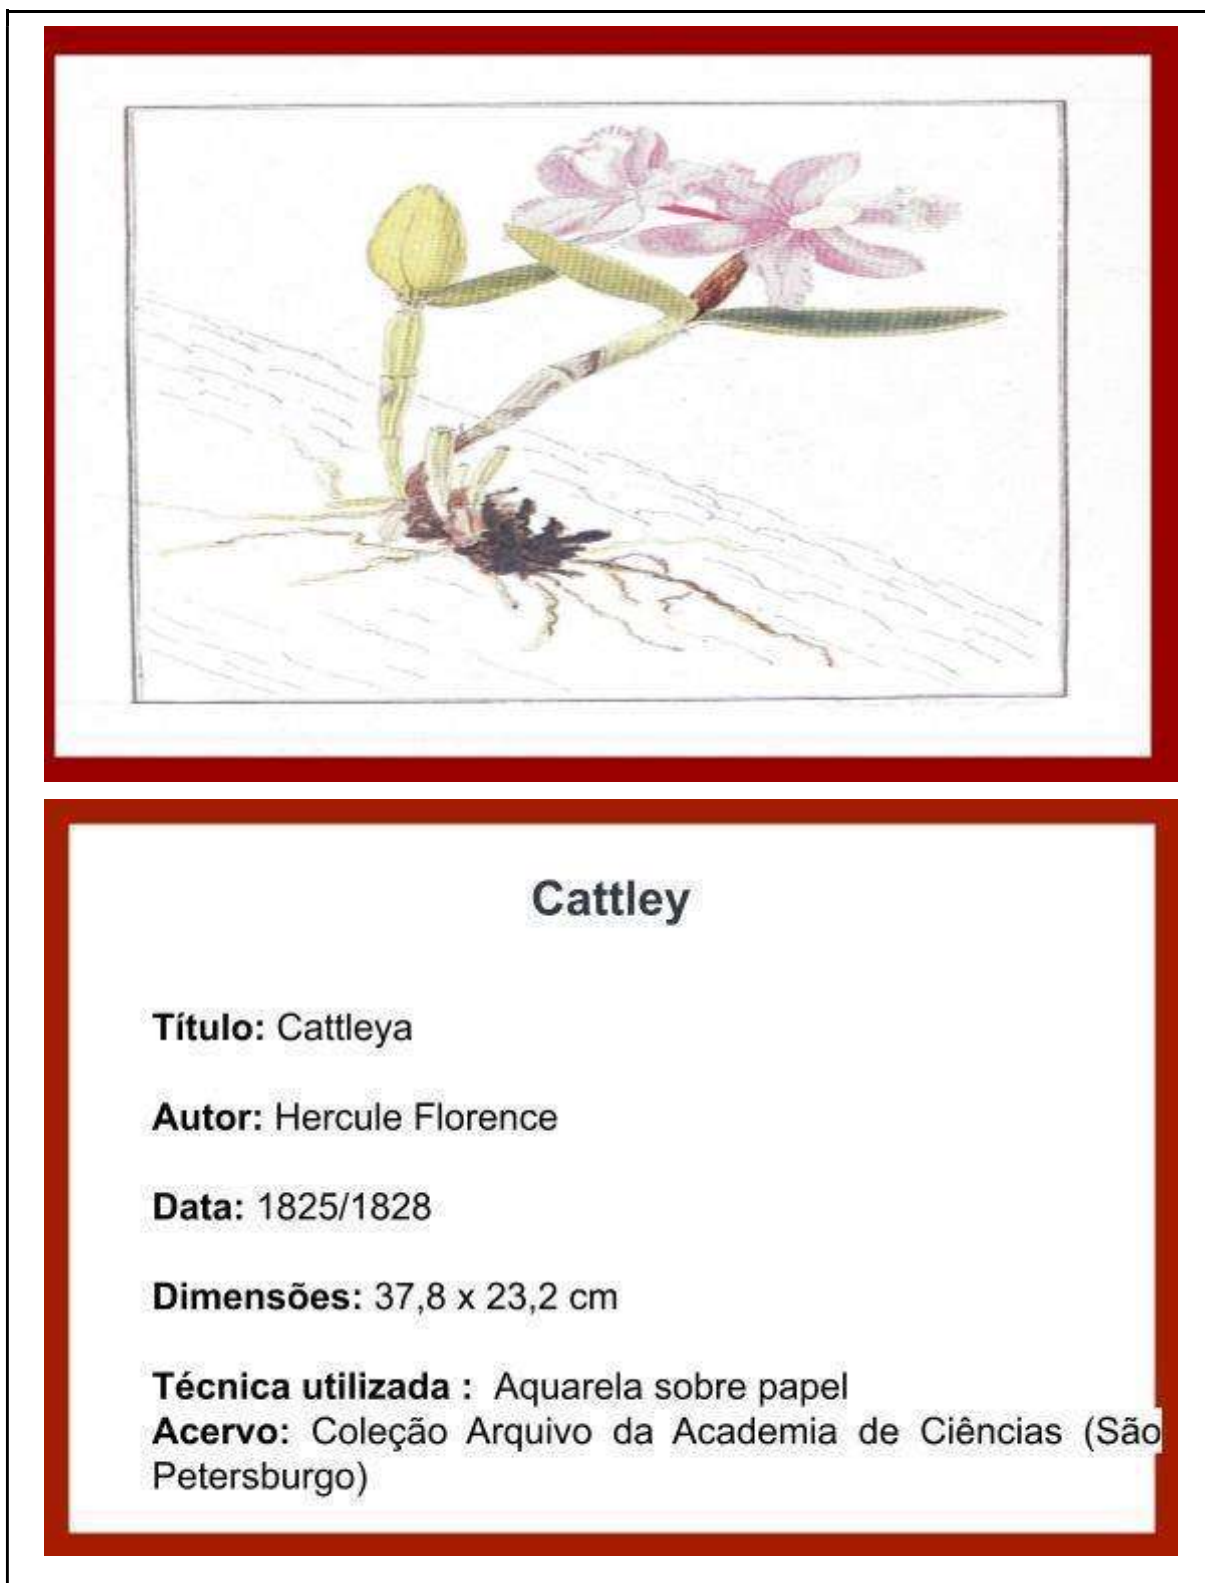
Cattley

**Título:** Cattleya

**Autor:** Hercule Florence

**Data:** 1825/1828

**Dimensões:** 37,8 x 23,2 cm

**Técnica utilizada :** Aquarela sobre papel
**Acervo:** Coleção Arquivo da Academia de Ciências (São Petersburgo)